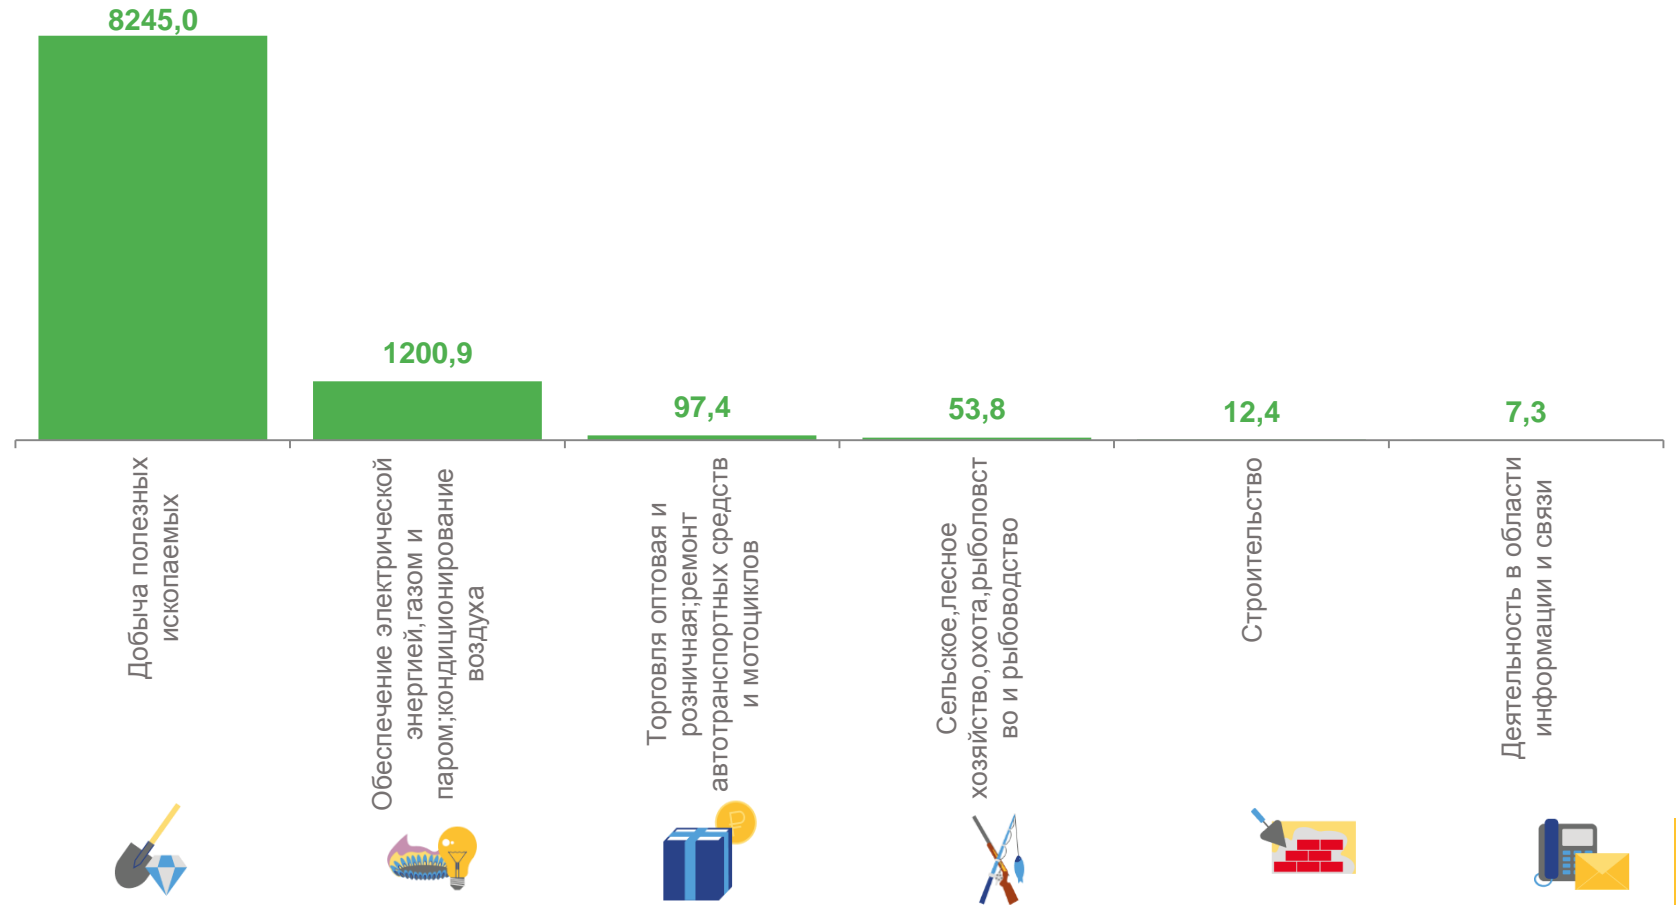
8245,0

1200,9

97,4

53,8

12,4

7,3

Добыча полезных ископаемых

Обеспечение электрической энергией,газом и паром;кондиционирование воздуха

Торговля оптовая и розничная;ремонт автотранспортных средств и мотоциклов

Сельское,лесное хозяйство,охота,рыболовство и рыбоводство

Строительство

Деятельность в области информации и связи